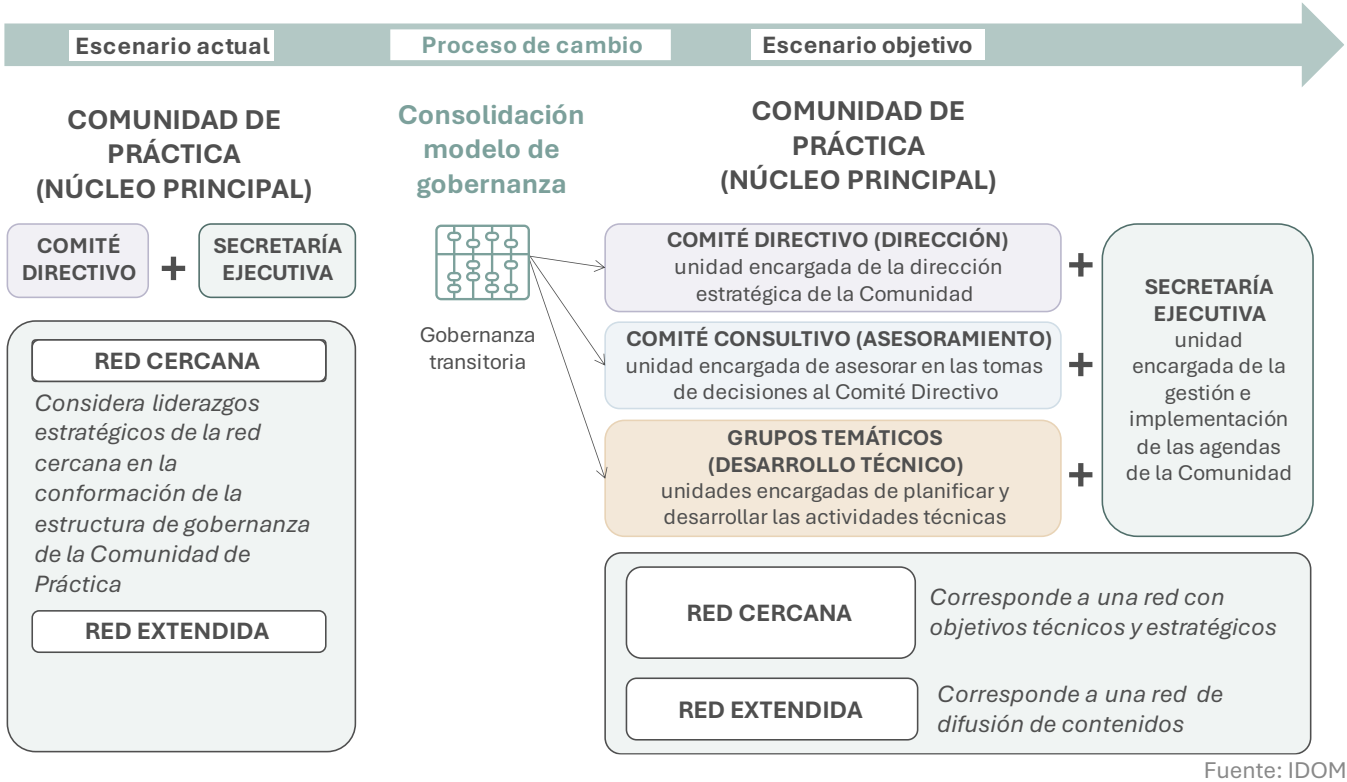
Escenario actual

Proceso de cambio

Escenario objetivo

COMUNIDAD DE PRÁCTICA (NÚCLEO PRINCIPAL)

COMITÉ DIRECTIVO + SECRETARÍA EJECUTIVA

RED CERCANA

*Considera liderazgos estratégicos de la red cercana en la conformación de la estructura de gobernanza de la Comunidad de Práctica*

RED EXTENDIDA

Consolidación modelo de gobernanza

Gobernanza transitoria

COMUNIDAD DE PRÁCTICA (NÚCLEO PRINCIPAL)

COMITÉ DIRECTIVO (DIRECCIÓN)
unidad encargada de la dirección estratégica de la Comunidad

+

COMITÉ CONSULTIVO (ASESORAMIENTO)
unidad encargada de asesorar en las tomas de decisiones al Comité Directivo

+

GRUPOS TEMÁTICOS (DESARROLLO TÉCNICO)
unidades encargadas de planificar y desarrollar las actividades técnicas

+

SECRETARÍA EJECUTIVA
unidad encargada de la gestión e implementación de las agendas de la Comunidad

RED CERCANA

*Corresponde a una red con objetivos técnicos y estratégicos*

RED EXTENDIDA

*Corresponde a una red de difusión de contenidos*

Fuente: IDOM